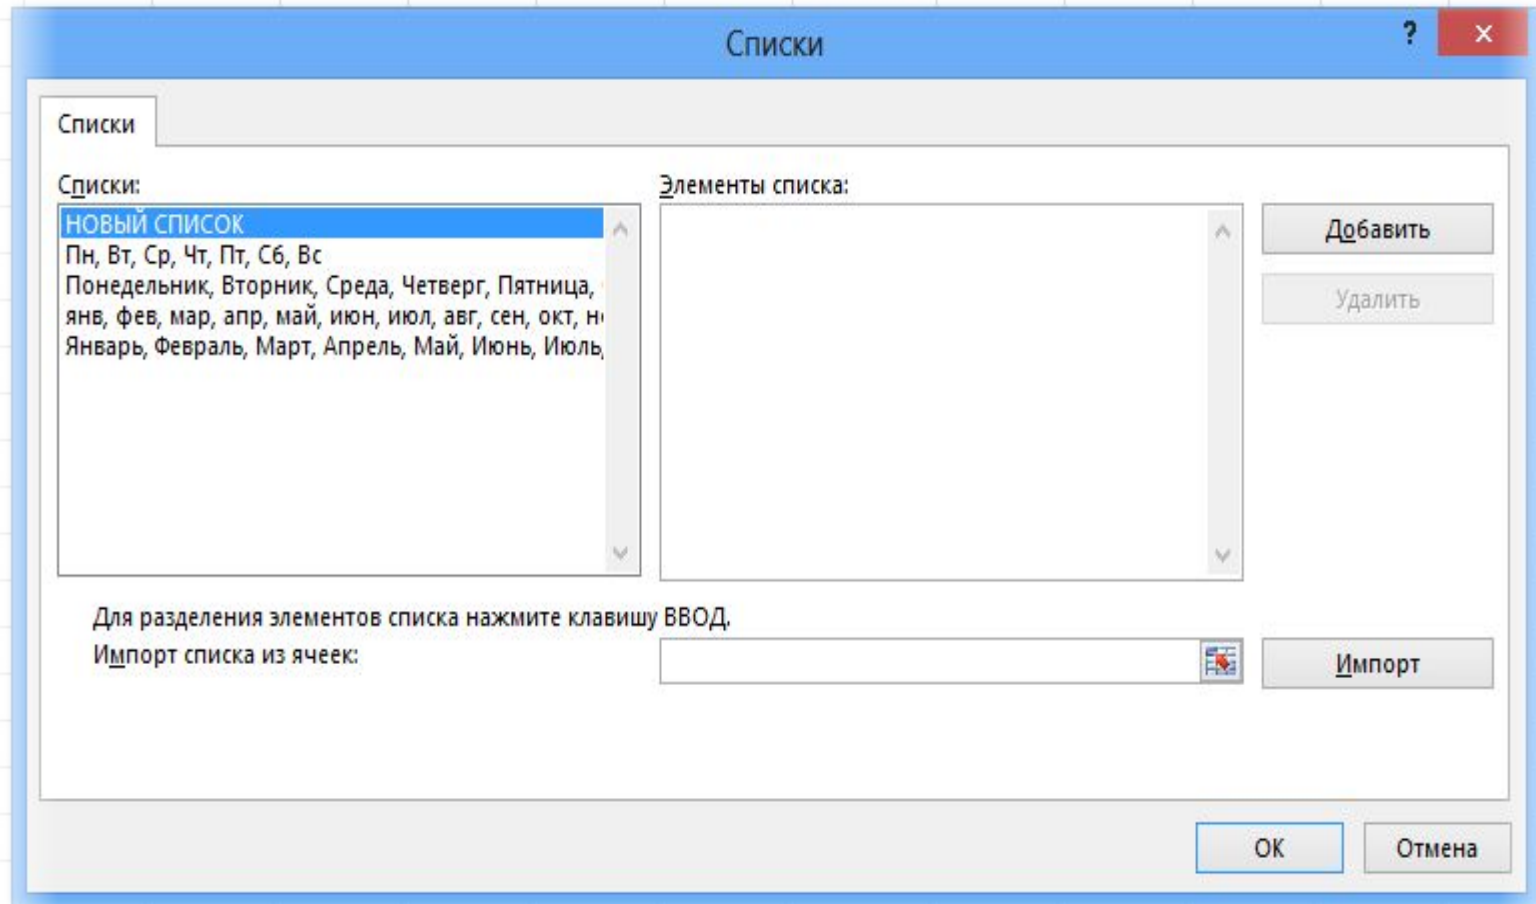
Списки

?

×

Списки

Списки:

НОВЫЙ СПИСОК
Пн, Вт, Ср, Чт, Пт, Сб, Вс
Понедельник, Вторник, Среда, Четверг, Пятница,
янв, фев, мар, апр, май, июн, июл, авг, сен, окт, н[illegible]
Январь, Февраль, Март, Апрель, Май, Июнь, Июль,

Элементы списка:

Добавить

Удалить

Для разделения элементов списка нажмите клавишу ВВОД.

Импорт списка из ячеек:

Импорт

ОК

Отмена